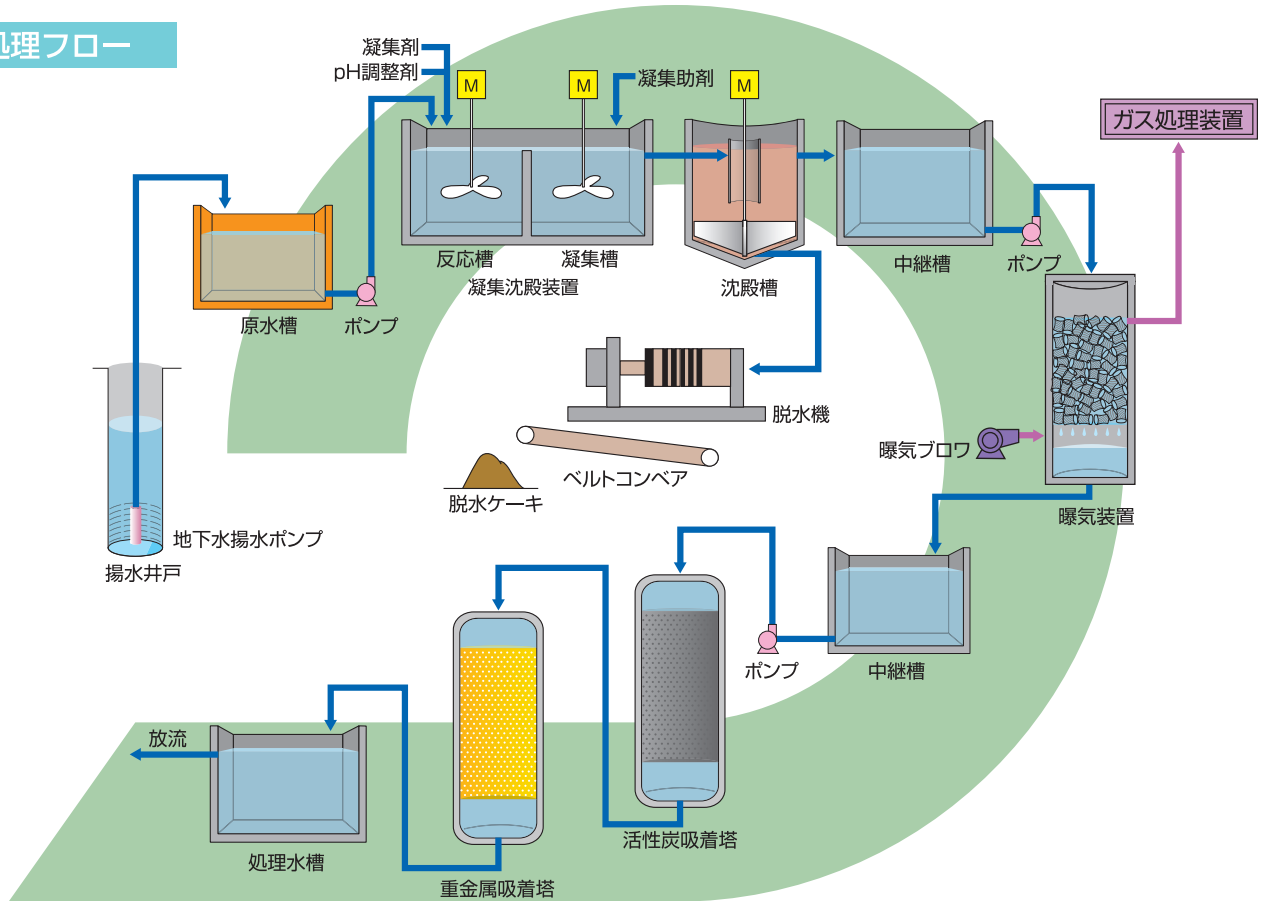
処理フロー

凝集剤
pH調整剤
M
M
凝集助剤
M
ガス処理装置
原水槽
ポンプ
反応槽
凝集槽
凝集沈殿装置
沈殿槽
中継槽
ポンプ
脱水機
ベルトコンベア
脱水ケーキ
曝気ブロワ
曝気装置
地下水揚水ポンプ
揚水井戸
中継槽
ポンプ
放流
処理水槽
重金属吸着塔
活性炭吸着塔